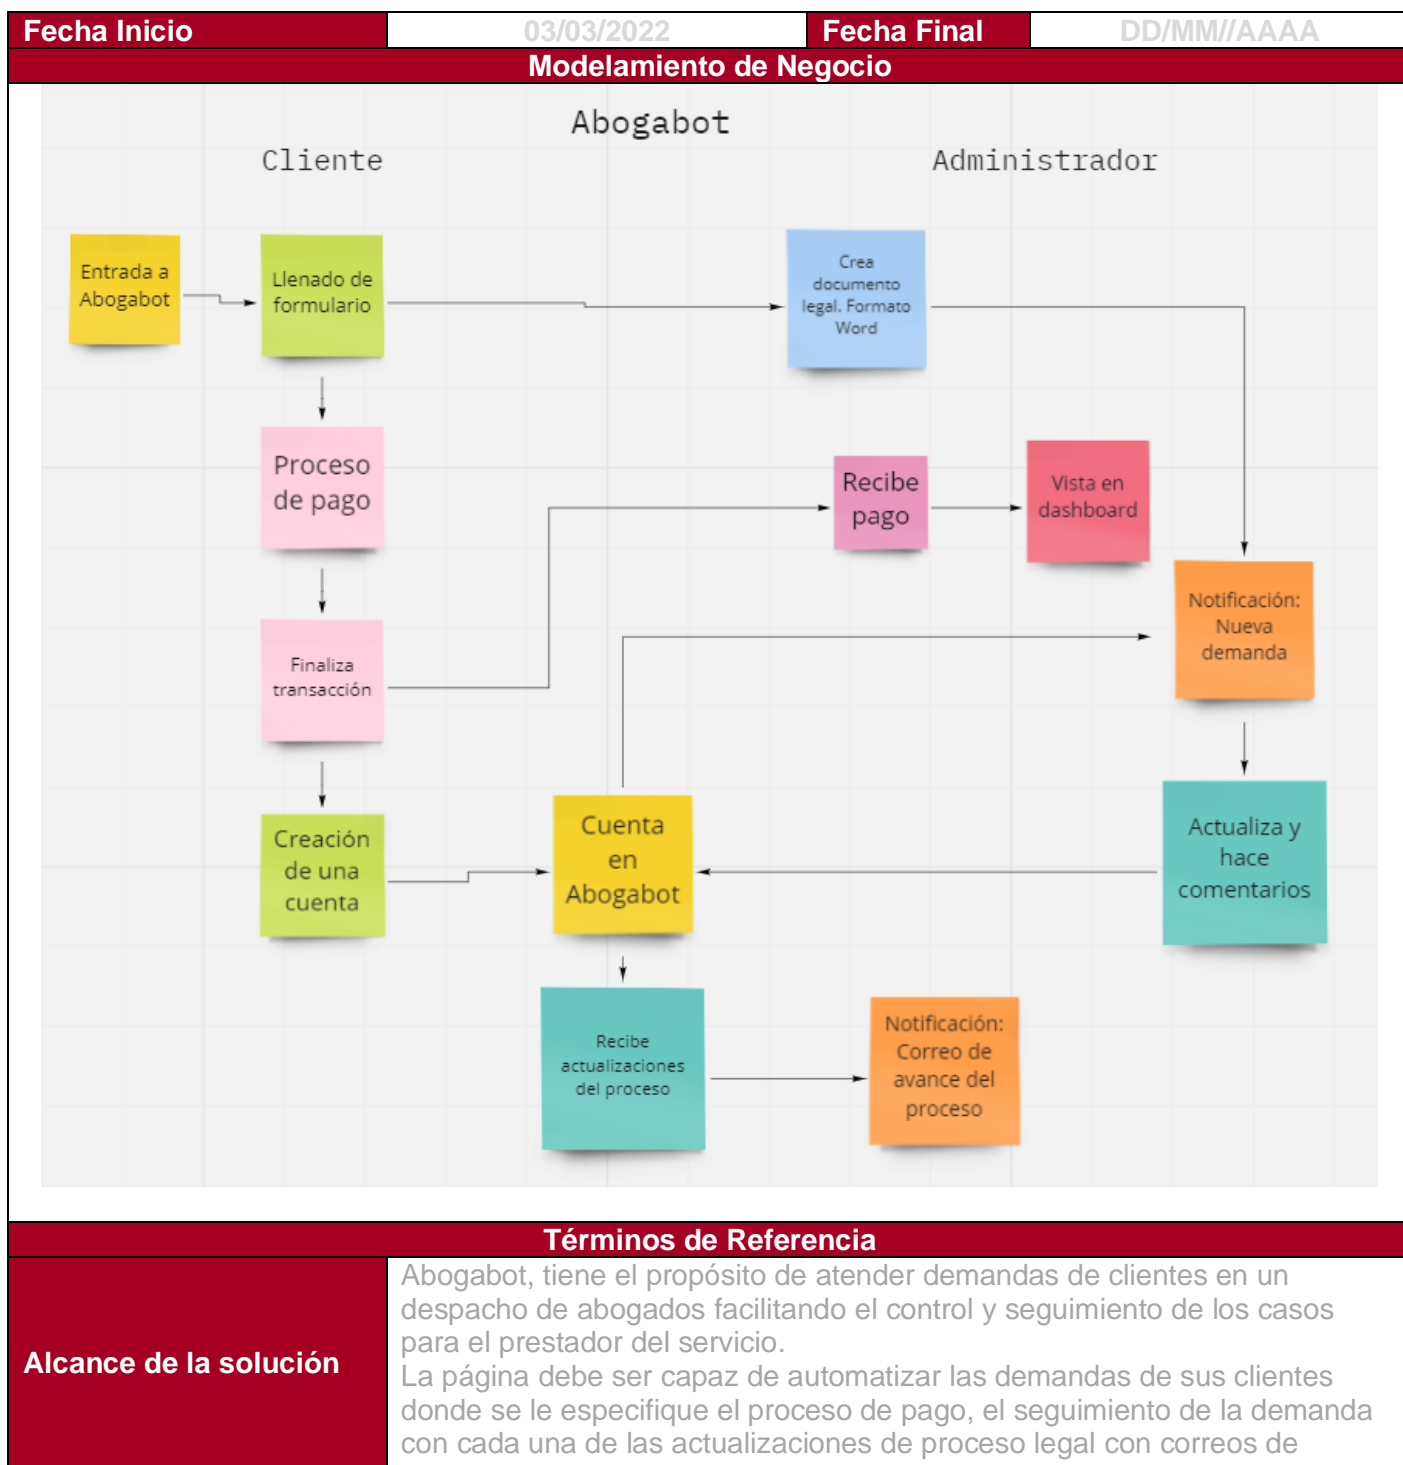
| Fecha Inicio | 03/03/2022 | Fecha Final | DD/MM//AAAA |
|---|---|---|---|

Modelamiento de Negocio

Abogabot

Cliente

Administrador

Entrada a Abogabot

Llenado de formulario

Crea documento legal. Formato Word

Proceso de pago

Recibe pago

Vista en dashboard

Notificación: Nueva demanda

Finaliza transacción

Actualiza y hace comentarios

Creación de una cuenta

Cuenta en Abogabot

Recibe actualizaciones del proceso

Notificación: Correo de avance del proceso

Términos de Referencia

| Alcance de la solución | Abogabot, tiene el propósito de atender demandas de clientes en un despacho de abogados facilitando el control y seguimiento de los casos para el prestador del servicio. La página debe ser capaz de automatizar las demandas de sus clientes donde se le especifique el proceso de pago, el seguimiento de la demanda con cada una de las actualizaciones de proceso legal con correos de |
|---|---|